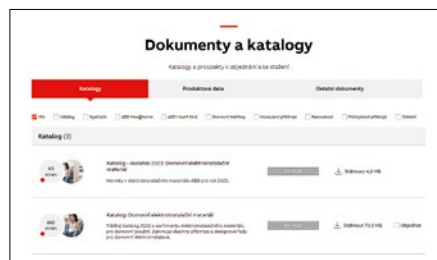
Dokumenty a katalogy

Katalogy a prospekty k objednání a ke stažení

Katalogy | Produktová data | Ostatní dokumenty

Vše | Katalog | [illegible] | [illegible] | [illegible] | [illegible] | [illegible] | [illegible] | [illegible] | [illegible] | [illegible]

Katalog (3)

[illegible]

Katalog – dodatek 2023: Domovní elektroinstalační materiál

Novinky v elektroinstalačním materiálu ABB pro rok 2023.

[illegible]

Stáhnout 4,6 MB

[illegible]

Katalog: Domovní elektroinstalační materiál

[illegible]

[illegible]

Stáhnout 73,0 MB

Objednat